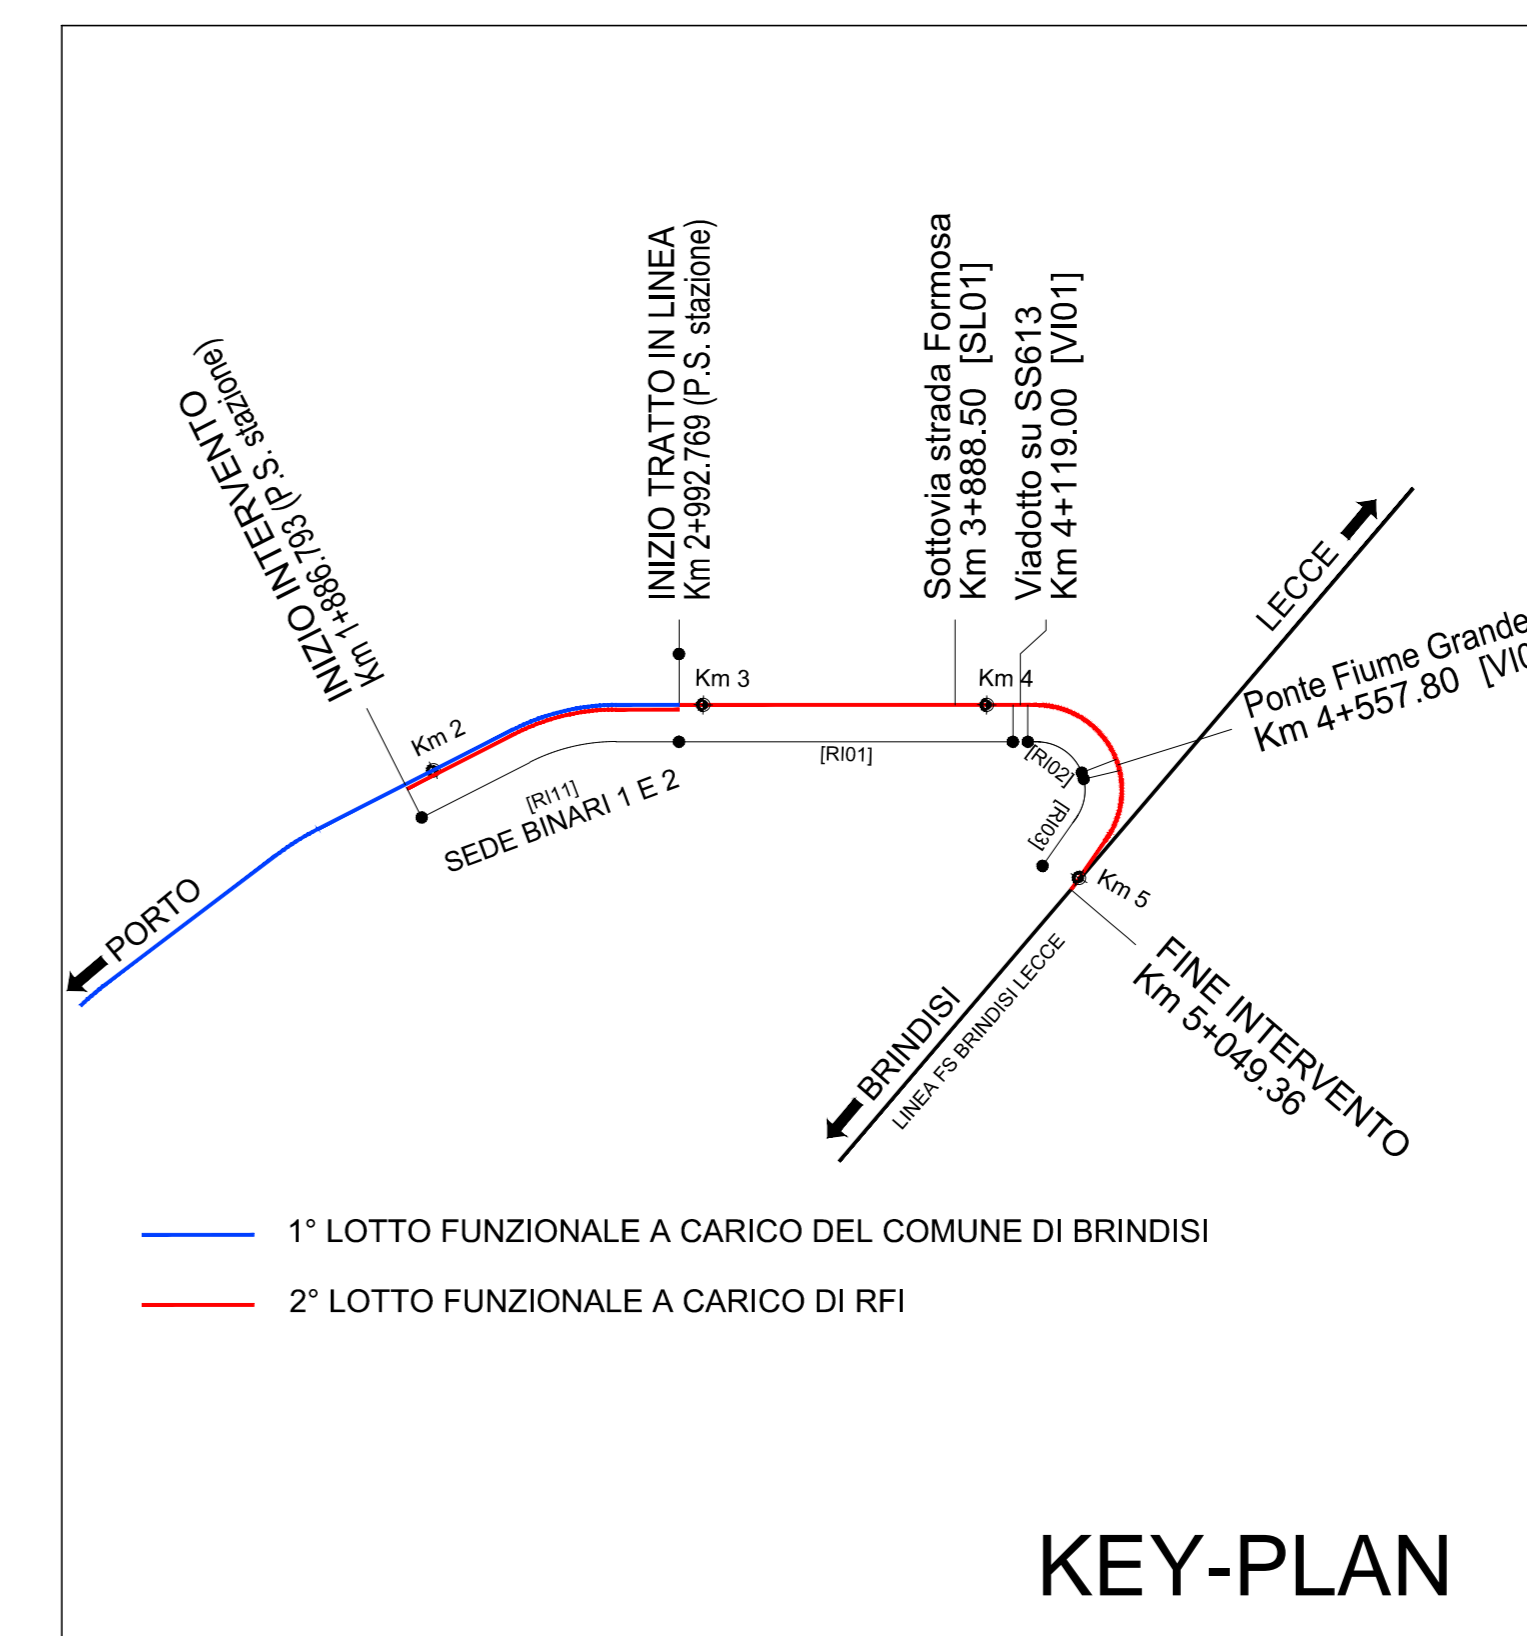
INIZIO INTERVENTO
Km 1+886.793 (P.S. stazione)

INIZIO TRATTO IN LINEA
Km 2+992.769 (P.S. stazione)

Sottovia strada Formosa
Km 3+888.50 [SL01]

Viadotto su SS613
Km 4+119.00 [VI01]

LECCE

Ponte Fiume Grande
Km 4+557.80 [VI0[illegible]

Km 2

Km 3

Km 4

[RI01]

[RI02]

[RI03]

[RI11]

SEDE BINARI 1 E 2

PORTO

Km 5

FINE INTERVENTO
Km 5+049.36

BRINDISI

LINEA FS BRINDISI LECCE

1° LOTTO FUNZIONALE A CARICO DEL COMUNE DI BRINDISI

2° LOTTO FUNZIONALE A CARICO DI RFI

KEY-PLAN